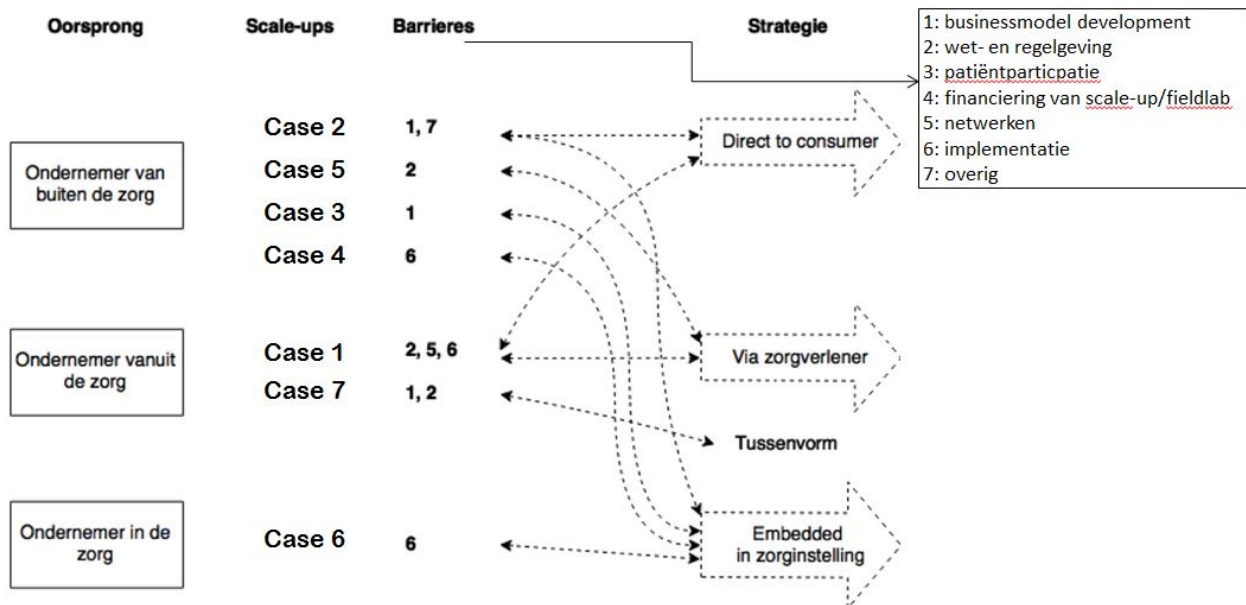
Oorsprong

Scale-ups

Barrieres

Strategie

1: businessmodel development
2: wet- en regelgeving
3: patiëntparticpatie
4: financiering van scale-up/fieldlab
5: netwerken
6: implementatie
7: overig

Ondernemer van buiten de zorg

Case 2 1, 7
Case 5 2
Case 3 1
Case 4 6

Direct to consumer

Ondernemer vanuit de zorg

Case 1 2, 5, 6
Case 7 1, 2

Via zorgverlener

Tussenvorm

Ondernemer in de zorg

Case 6 6

Embedded in zorginstelling